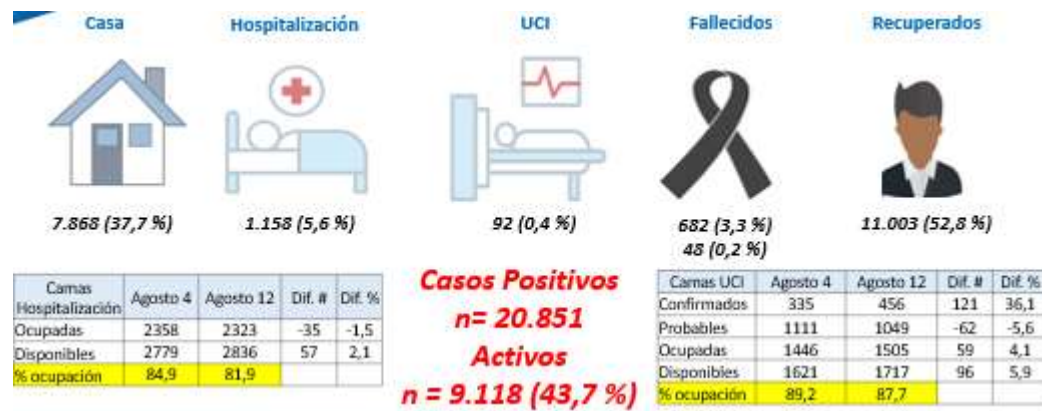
Casa

Hospitalización

UCI

Fallecidos

Recuperados

7.868 (37,7 %)

1.158 (5,6 %)

92 (0,4 %)

682 (3,3 %)
48 (0,2 %)

11.003 (52,8 %)

| Camas Hospitalización | Agosto 4 | Agosto 12 | Dif. # | Dif. % |
|---|---|---|---|---|
| Ocupadas | 2358 | 2323 | -35 | -1,5 |
| Disponibles | 2779 | 2836 | 57 | 2,1 |
| % ocupación | 84,9 | 81,9 | | |

Casos Positivos
n= 20.851
Activos
n = 9.118 (43,7 %)

| Camas UCI | Agosto 4 | Agosto 12 | Dif. # | Dif. % |
|---|---|---|---|---|
| Confirmados | 335 | 456 | 121 | 36,1 |
| Probables | 1111 | 1049 | -62 | -5,6 |
| Ocupadas | 1446 | 1505 | 59 | 4,1 |
| Disponibles | 1621 | 1717 | 96 | 5,9 |
| % ocupación | 89,2 | 87,7 | | |